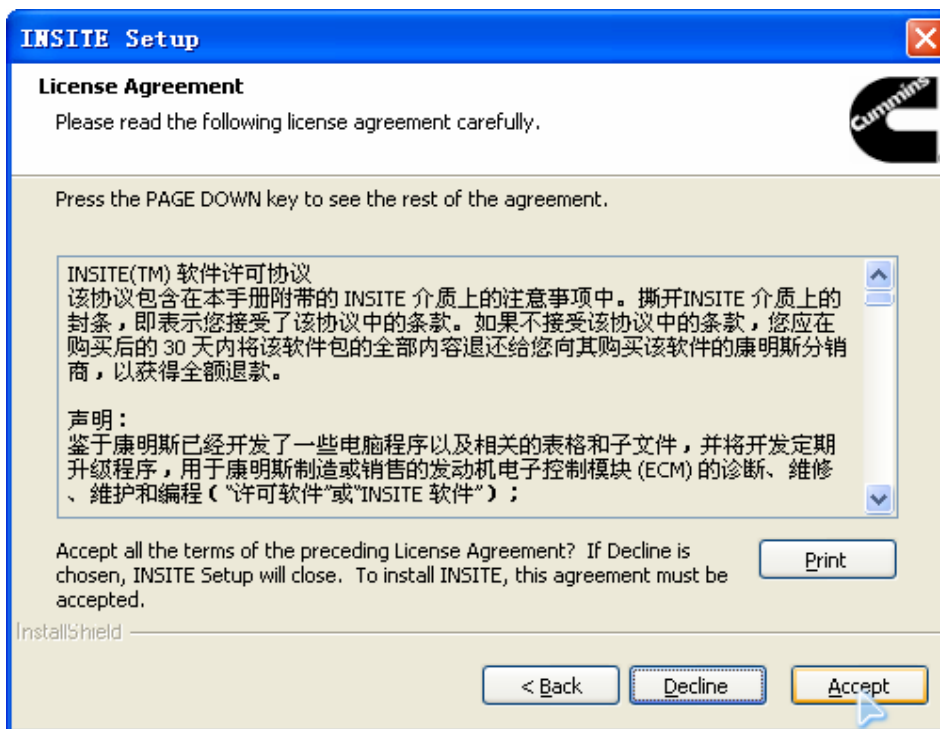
INSITE Setup

License Agreement
Please read the following license agreement carefully.

Cummins

Press the PAGE DOWN key to see the rest of the agreement.

INSITE(TM) 软件许可协议
该协议包含在本手册附带的 INSITE 介质上的注意事项中。撕开INSITE 介质上的封条，即表示您接受了该协议中的条款。如果不接受该协议中的条款，您应在购买后的 30 天内将该软件包的全部内容退还给您向其购买该软件的康明斯分销商，以获得全额退款。

声明：
鉴于康明斯已经开发了一些电脑程序以及相关的表格和子文件，并将开发定期升级程序，用于康明斯制造或销售的发动机电子控制模块 (ECM) 的诊断、维修、维护和编程（"许可软件"或"INSITE 软件"）；

Accept all the terms of the preceding License Agreement? If Decline is chosen, INSITE Setup will close. To install INSITE, this agreement must be accepted.

Print

InstallShield

< Back

Decline

Accept